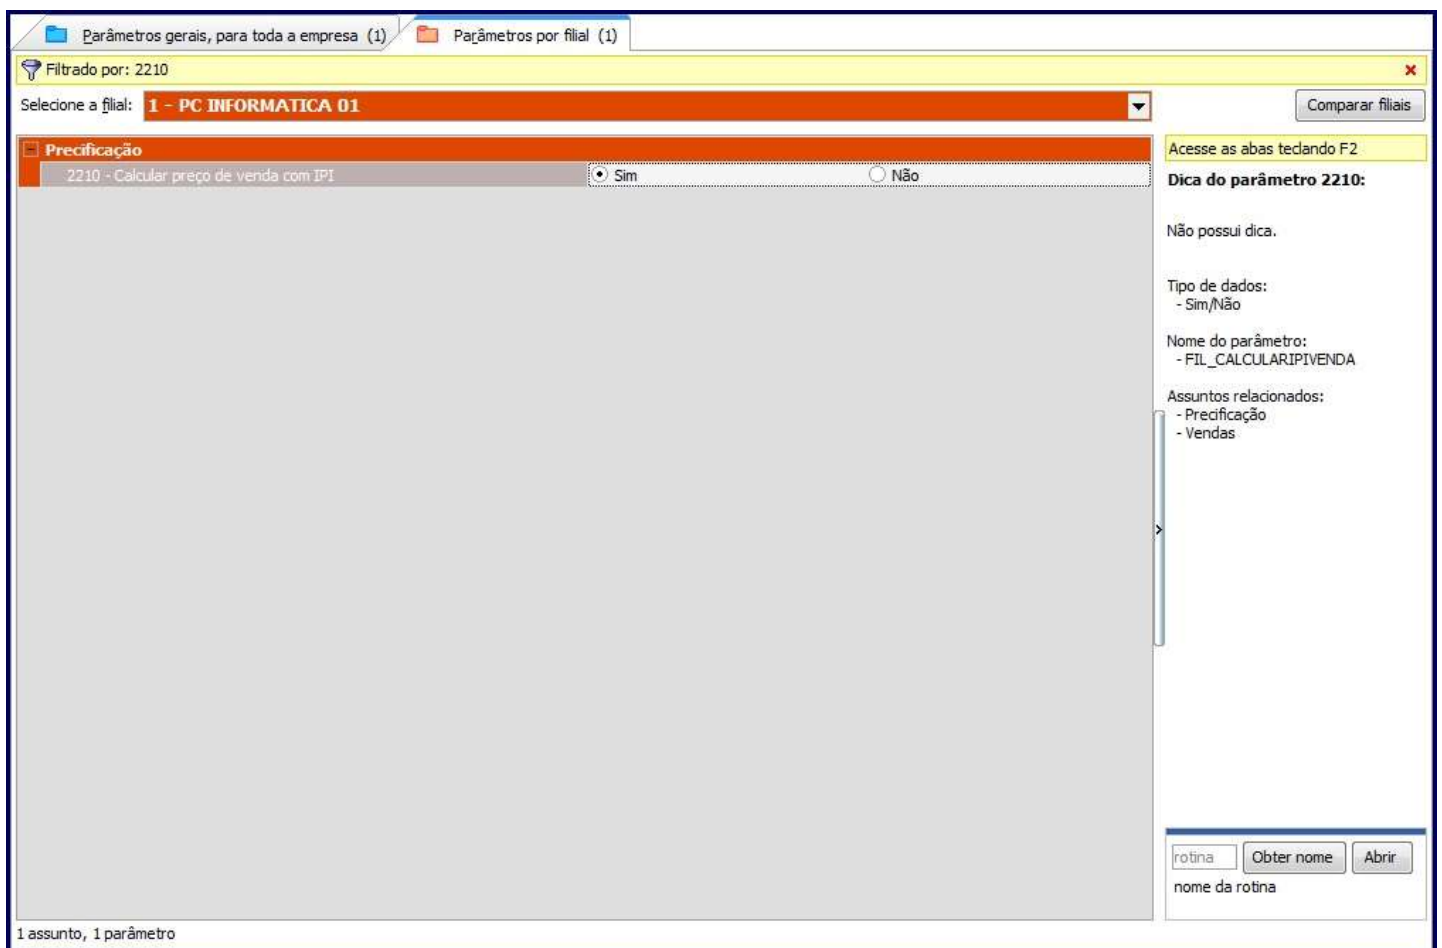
Parâmetros gerais, para toda a empresa (1) Parâmetros por filial (1)

Filtrado por: 2210

Selecione a filial: 1 - PC INFORMATICA 01

Comparar filiais

Precificação

2210 - Calcular preço de venda com IPI Sim Não

Acesse as abas teclando F2

Dica do parâmetro 2210:

Não possui dica.

Tipo de dados:
- Sim/Não

Nome do parâmetro:
- FIL_CALCULARIPIVENDA

Assuntos relacionados:
- Precificação
- Vendas

rotina Obter nome Abrir
nome da rotina

1 assunto, 1 parâmetro